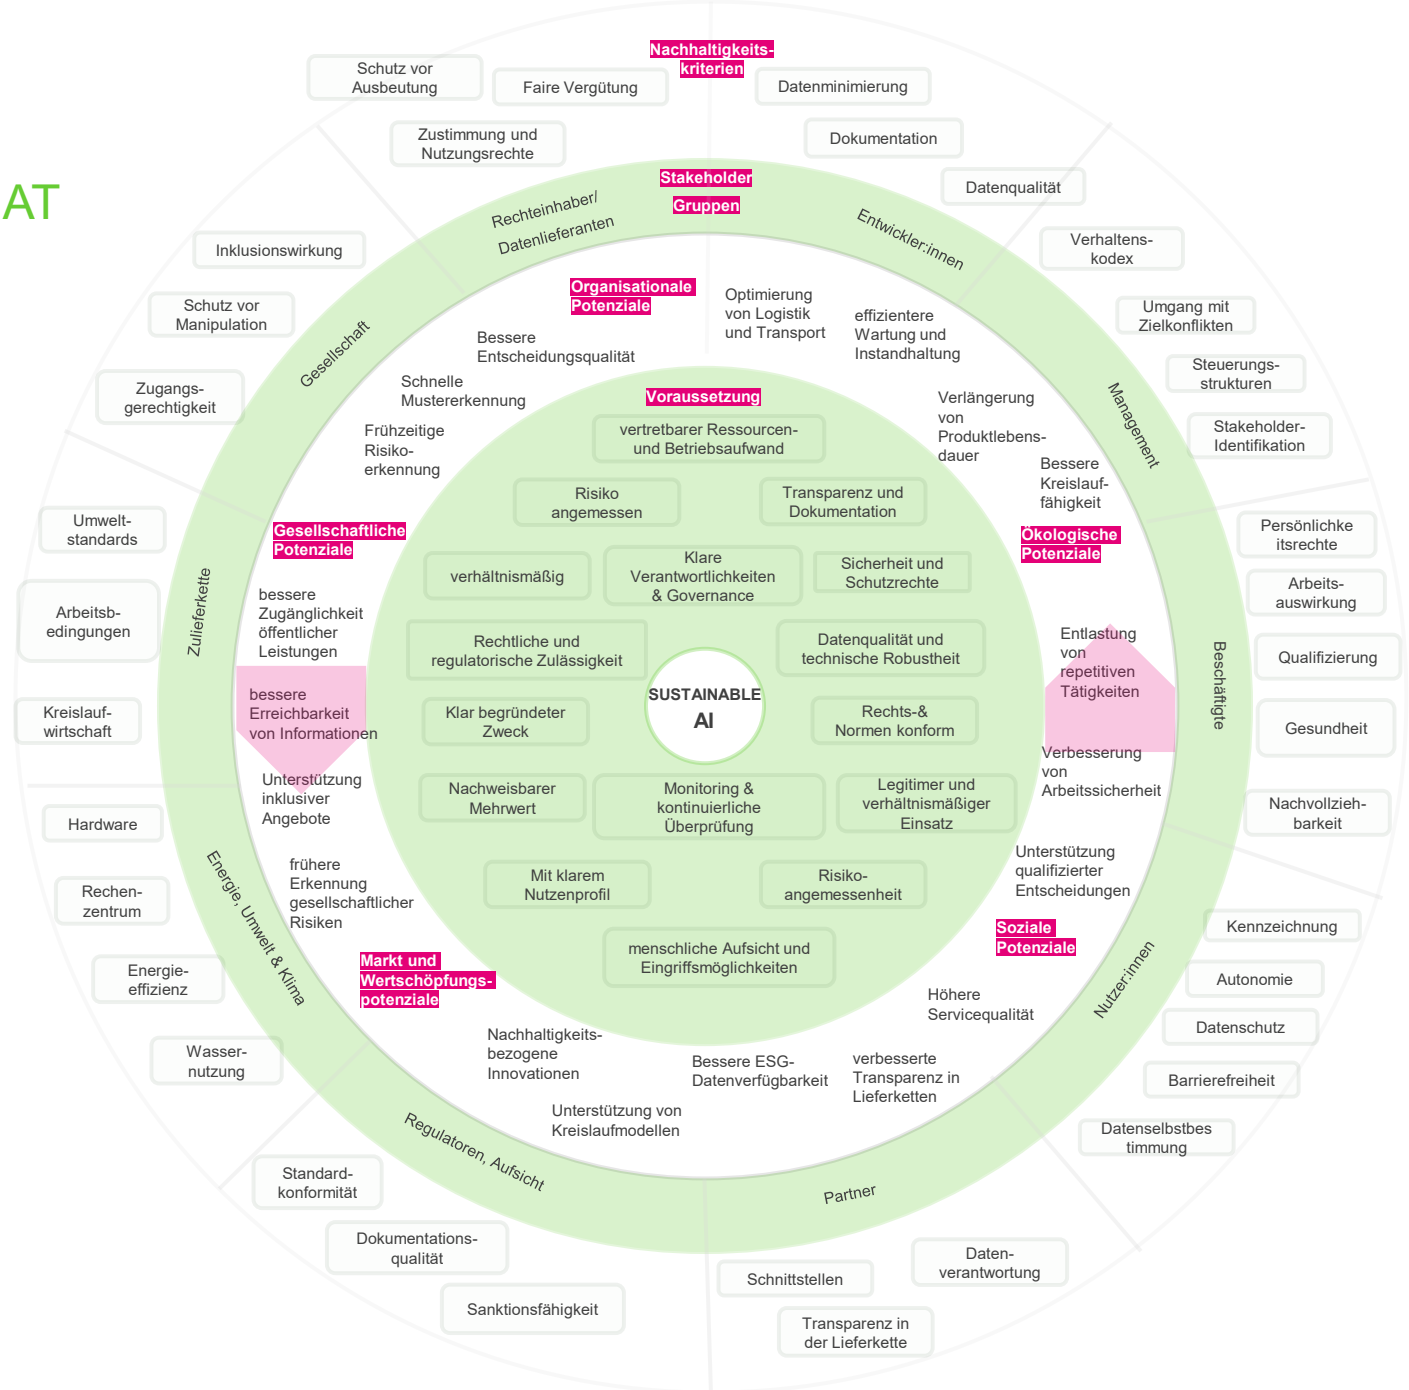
AT

Nachhaltigkeits-kriterien

Schutz vor Ausbeutung

Faire Vergütung

Datenminimierung

Zustimmung und Nutzungsrechte

Dokumentation

Datenqualität

Verhaltens-kodex

Umgang mit Zielkonflikten

Steuerungs-strukturen

Stakeholder-Identifikation

Persönlichke itsrechte

Arbeits-auswirkung

Qualifizierung

Gesundheit

Nachvollzieh-barkeit

Kennzeichnung

Autonomie

Datenschutz

Barrierefreiheit

Datenselbstbes timmung

Daten-verantwortung

Schnittstellen

Transparenz in der Lieferkette

Sanktionsfähigkeit

Dokumentations-qualität

Standard-konformität

Wasser-nutzung

Energie-effizienz

Rechen-zentrum

Hardware

Kreislauf-wirtschaft

Arbeitsb-edingungen

Umwelt-standards

Zugangs-gerechtigkeit

Schutz vor Manipulation

Inklusionswirkung

Stakeholder Gruppen

Rechteinhaber/ Datenlieferanten

Entwickler:innen

Management

Beschäftigte

Nutzer:innen

Partner

Regulatoren, Aufsicht

Energie, Umwelt & Klima

Zulieferkette

Gesellschaft

Organisationale Potenziale

Optimierung von Logistik und Transport

effizientere Wartung und Instandhaltung

Bessere Entscheidungsqualität

Schnelle Mustererkennung

Frühzeitige Risiko-erkennung

Verlängerung von Produktlebens-dauer

Bessere Kreislauf-fähigkeit

Ökologische Potenziale

Entlastung von repetitiven Tätigkeiten

Verbesserung von Arbeitssicherheit

Unterstützung qualifizierter Entscheidungen

Soziale Potenziale

Höhere Servicequalität

verbesserte Transparenz in Lieferketten

Bessere ESG-Datenverfügbarkeit

Unterstützung von Kreislaufmodellen

Nachhaltigkeits-bezogene Innovationen

Markt und Wertschöpfungs-potenziale

frühere Erkennung gesellschaftlicher Risiken

Unterstützung inklusiver Angebote

bessere Erreichbarkeit von Informationen

bessere Zugänglichkeit öffentlicher Leistungen

Gesellschaftliche Potenziale

Voraussetzung

vertretbarer Ressourcen- und Betriebsaufwand

Risiko angemessen

Transparenz und Dokumentation

verhältnismäßig

Klare Verantwortlichkeiten & Governance

Sicherheit und Schutzrechte

Rechtliche und regulatorische Zulässigkeit

Datenqualität und technische Robustheit

SUSTAINABLE AI

Klar begründeter Zweck

Rechts-& Normen konform

Nachweisbarer Mehrwert

Monitoring & kontinuierliche Überprüfung

Legitimer und verhältnismäßiger Einsatz

Mit klarem Nutzenprofil

Risiko-angemessenheit

menschliche Aufsicht und Eingriffsmöglichkeiten